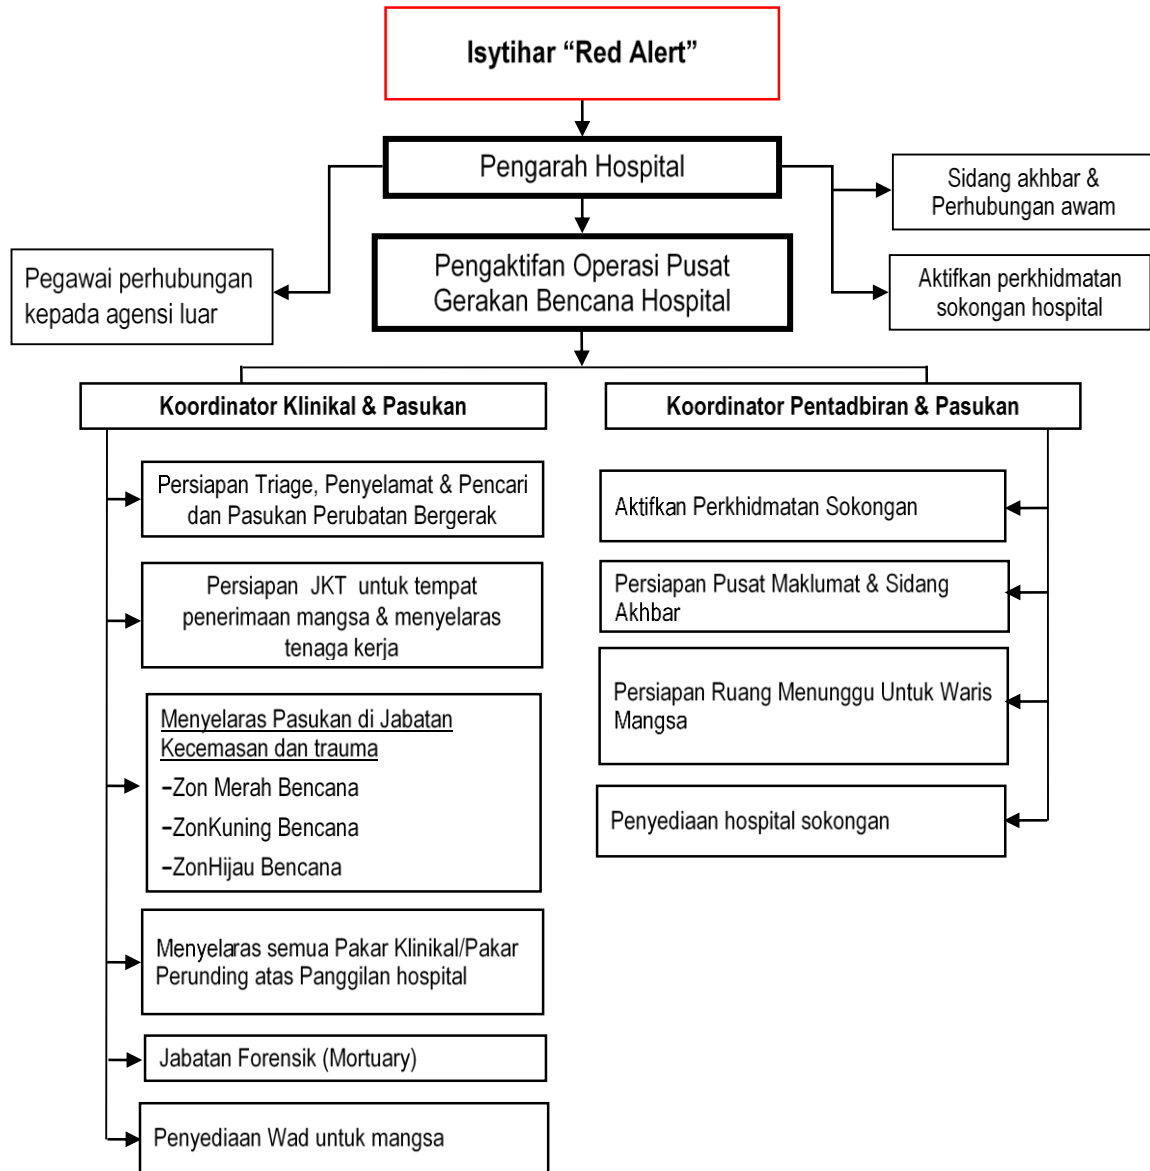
Isytihar “Red Alert”

Pengarah Hospital

Sidang akhbar & Perhubungan awam

Pegawai perhubungan kepada agensi luar

Pengaktifan Operasi Pusat Gerakan Bencana Hospital

Aktifkan perkhidmatan sokongan hospital

Koordinator Klinikal & Pasukan

Koordinator Pentadbiran & Pasukan

Persiapan Triage, Penyelamat & Pencari dan Pasukan Perubatan Bergerak

Persiapan JKT untuk tempat penerimaan mangsa & menyelaras tenaga kerja

Menyelaras Pasukan di Jabatan Kecemasan dan trauma
-Zon Merah Bencana
-ZonKuning Bencana
-ZonHijau Bencana

Menyelaras semua Pakar Klinikal/Pakar Perunding atas Panggilan hospital

Jabatan Forensik (Mortuary)

Penyediaan Wad untuk mangsa

Aktifkan Perkhidmatan Sokongan

Persiapan Pusat Maklumat & Sidang Akhbar

Persiapan Ruang Menunggu Untuk Waris Mangsa

Penyediaan hospital sokongan